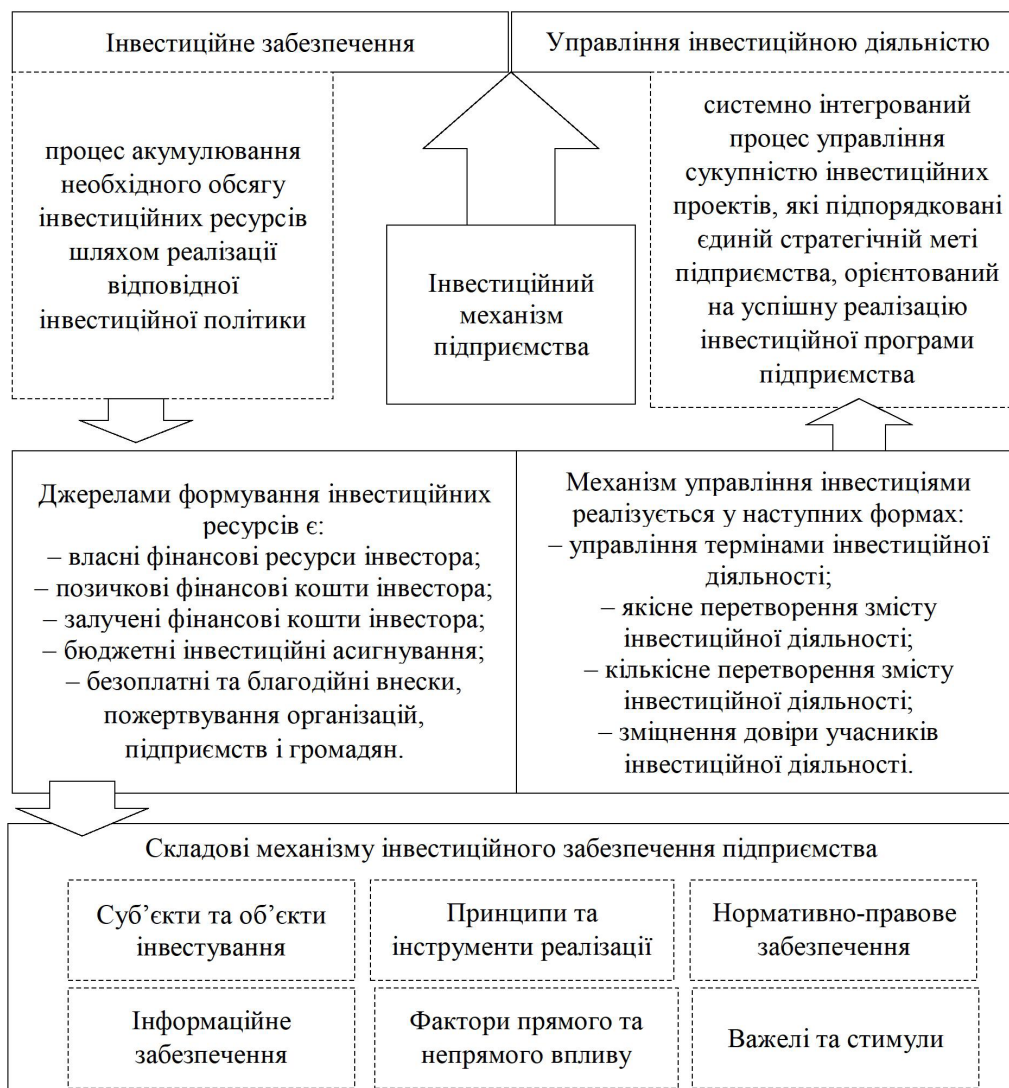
Інвестиційне забезпечення

Управління інвестиційною діяльністю

процес акумулювання необхідного обсягу інвестиційних ресурсів шляхом реалізації відповідної інвестиційної політики

Інвестиційний механізм підприємства

системно інтегрований процес управління сукупністю інвестиційних проектів, які підпорядковані єдиній стратегічній меті підприємства, орієнтований на успішну реалізацію інвестиційної програми підприємства

Джерелами формування інвестиційних ресурсів є:
– власні фінансові ресурси інвестора;
– позичкові фінансові кошти інвестора;
– залучені фінансові кошти інвестора;
– бюджетні інвестиційні асигнування;
– безоплатні та благодійні внески, пожертвування організацій, підприємств і громадян.

Механізм управління інвестиціями реалізується у наступних формах:
– управління термінами інвестиційної діяльності;
– якісне перетворення змісту інвестиційної діяльності;
– кількісне перетворення змісту інвестиційної діяльності;
– зміцнення довіри учасників інвестиційної діяльності.

Складові механізму інвестиційного забезпечення підприємства

Суб’єкти та об’єкти інвестування

Принципи та інструменти реалізації

Нормативно-правове забезпечення

Інформаційне забезпечення

Фактори прямого та непрямого впливу

Важелі та стимули